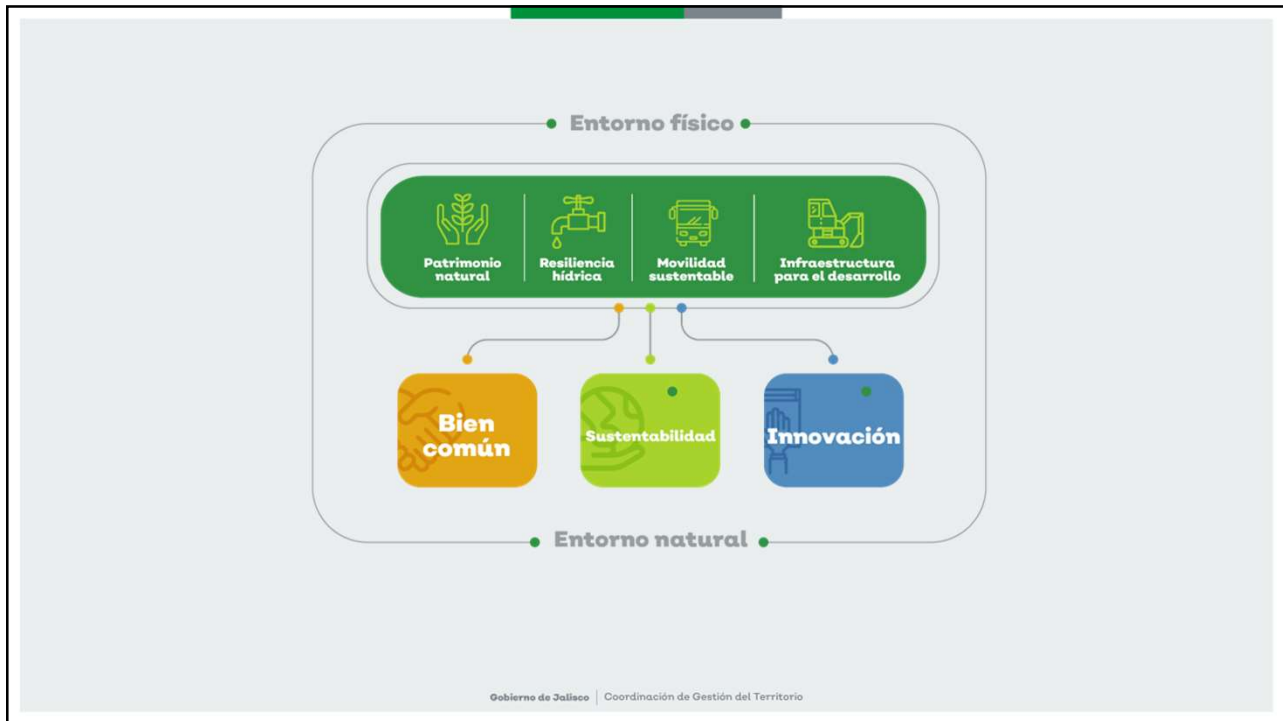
Entorno físico

Patrimonio natural

Resiliencia hídrica

Movilidad sustentable

Infraestructura para el desarrollo

Bien común

Sustentabilidad

Innovación

Entorno natural

Gobierno de Jalisco | Coordinación de Gestión del Territorio